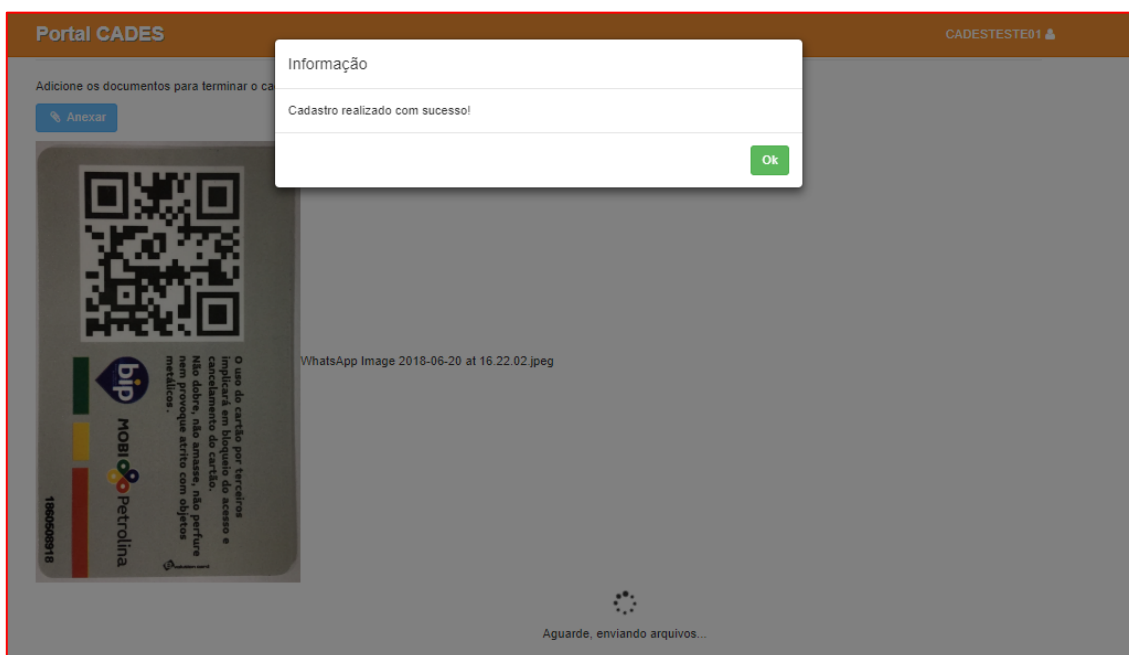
Portal CADES

CADESTESTE01

Adicione os documentos para terminar o ca

Anexar

Informação

Cadastro realizado com sucesso!

Ok

O uso do cartão por terceiros implicará em bloqueio do acesso e cancelamento do cartão. Não dobre, não amasse, não perfure nem provoque atrito com objetos metálicos.

bip

MOBI Petrolina

1060508918

WhatsApp Image 2018-06-20 at 16.22.02.jpeg

Aguarde, enviando arquivos...